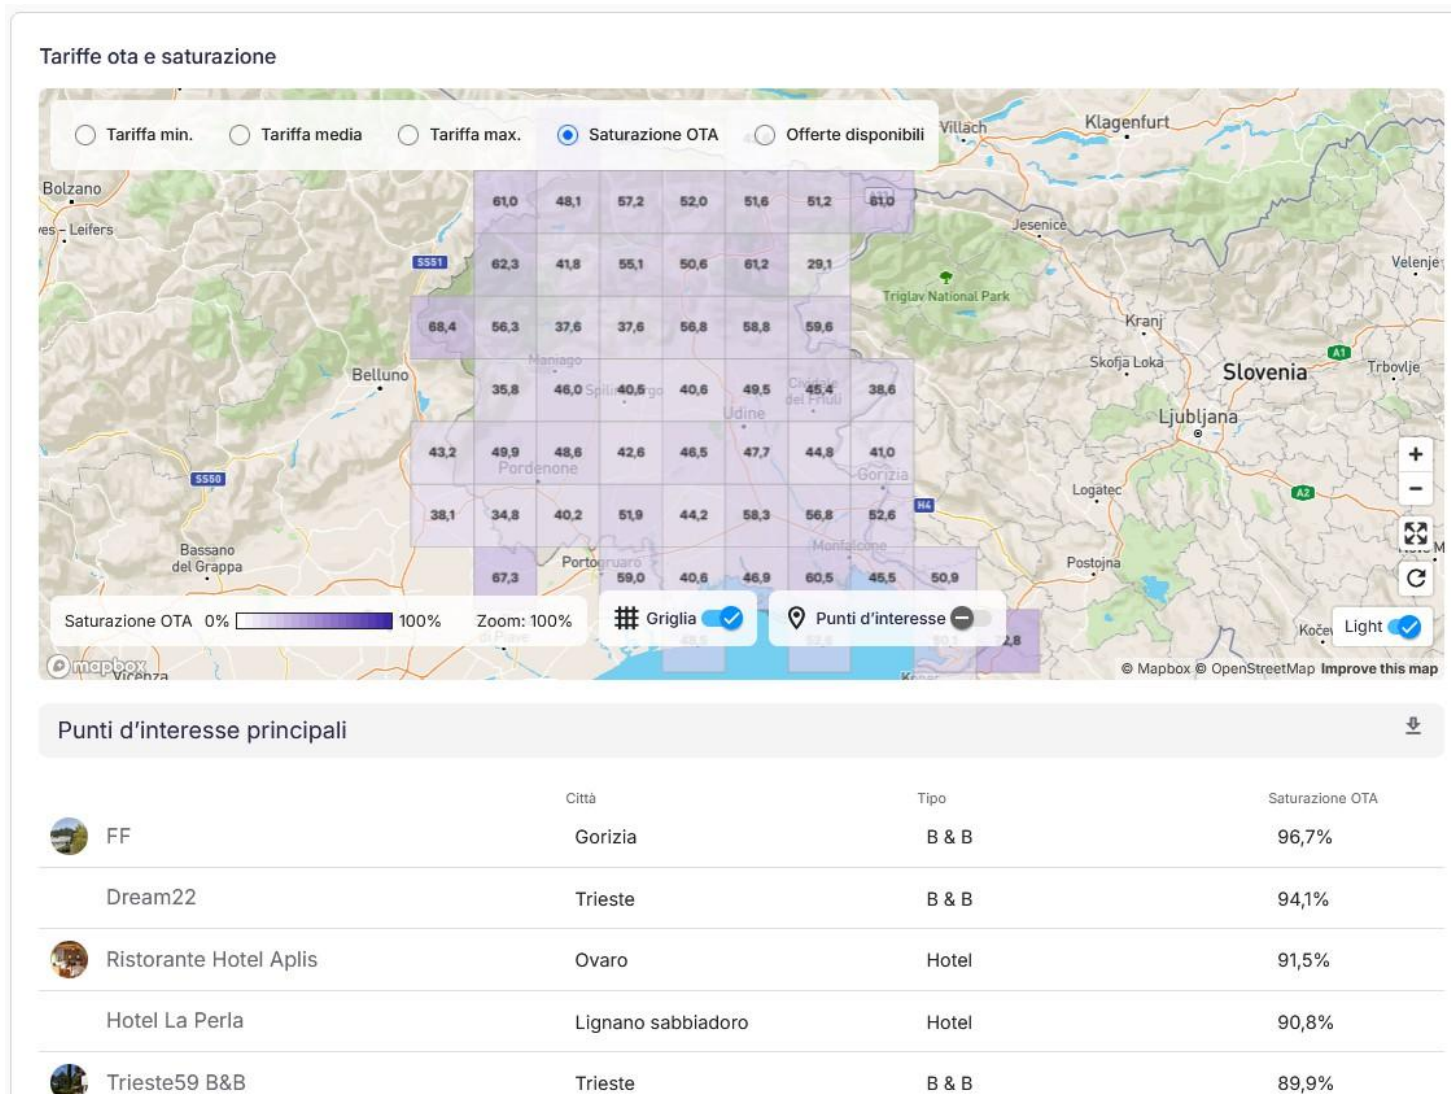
Tariffe ota e saturazione

Tariffa min. Tariffa media Tariffa max. Saturazione OTA Offerte disponibili

Villach Klagenfurt Bolzano Leifers Jesenice Velenje Triglav National Park Kranj Skofja Loka Slovenia Trbovlje Ljubljana Belluno Maniago Udine Pordenone Gorizia Logatec Postojna Bassano del Grappa Portogruaro Monfalcone Kočev Vicenza

| 61,0 | 48,1 | 57,2 | 52,0 | 51,6 | 51,2 | 81,0 |
|---|---|---|---|---|---|---|
| 62,3 | 41,8 | 55,1 | 50,6 | 61,2 | 29,1 | |
| 68,4 | 56,3 | 37,6 | 37,6 | 56,8 | 58,8 | 59,6 |
| 35,8 | 46,0 | 40,5 | 40,6 | 49,5 | 45,4 | 38,6 |
| 43,2 | 49,9 | 48,6 | 42,6 | 46,5 | 47,7 | 44,8 | 41,0 |
| 38,1 | 34,8 | 40,2 | 51,9 | 44,2 | 58,3 | 56,8 | 52,6 |
| 67,3 | 59,0 | 40,6 | 46,9 | 60,5 | 45,5 | 50,9 |

Saturazione OTA 0% 100% Zoom: 100% Griglia Punti d'interesse Light

© Mapbox © OpenStreetMap Improve this map

Punti d'interesse principali

| | Città | Tipo | Saturazione OTA |
|---|---|---|---|
| FF | Gorizia | B & B | 96,7% |
| Dream22 | Trieste | B & B | 94,1% |
| Ristorante Hotel Aplis | Ovaro | Hotel | 91,5% |
| Hotel La Perla | Lignano sabbiadoro | Hotel | 90,8% |
| Trieste59 B&B | Trieste | B & B | 89,9% |